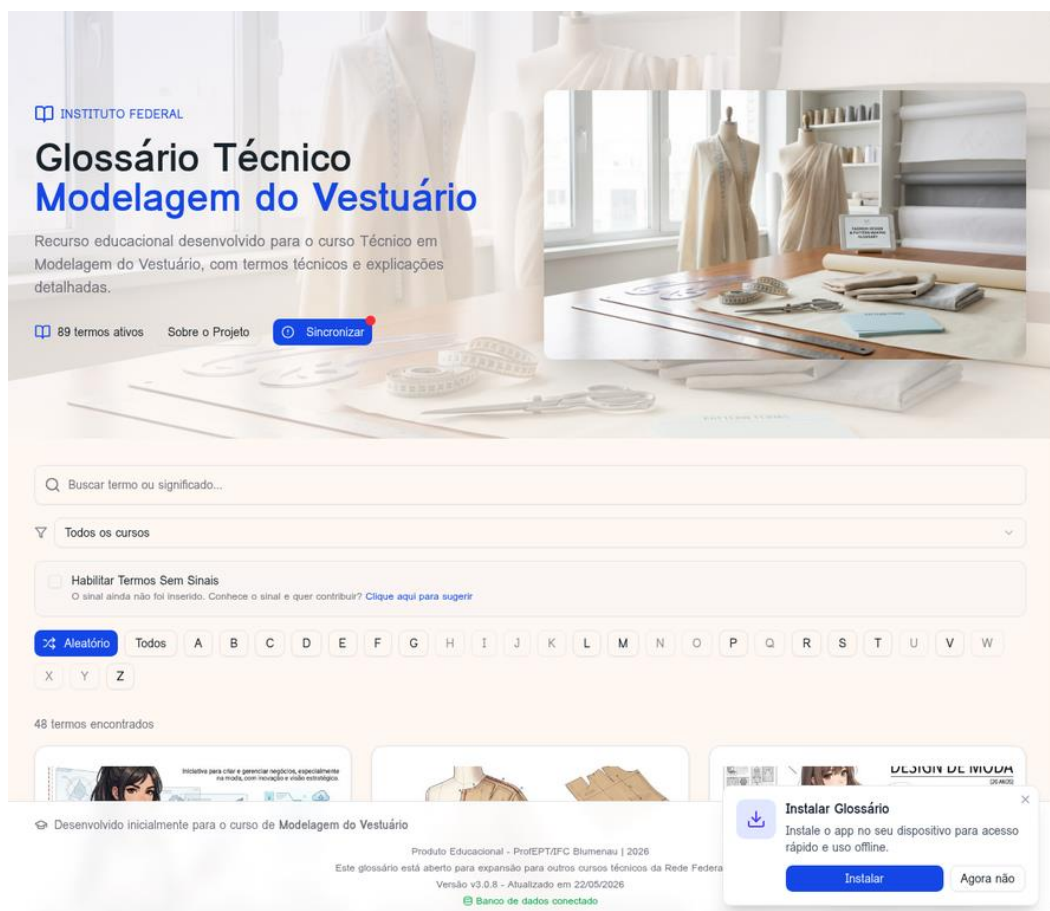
INSTITUTO FEDERAL

Glossário Técnico
Modelagem do Vestuário

Recurso educacional desenvolvido para o curso Técnico em Modelagem do Vestuário, com termos técnicos e explicações detalhadas.

89 termos ativos Sobre o Projeto Sincronizar

Buscar termo ou significado...

Todos os cursos

Habilitar Termos Sem Sinais
O sinal ainda não foi inserido. Conhece o sinal e quer contribuir? Clique aqui para sugerir

Aleatório Todos A B C D E F G H I J K L M N O P Q R S T U V W X Y Z

48 termos encontrados

Iniciativa para criar e gerenciar negócios, especialmente na moda, com inovação e visão estratégica.

DESIGN DE MODA

Desenvolvido inicialmente para o curso de Modelagem do Vestuário

Produto Educacional - ProfEPT/IFC Blumenau | 2026
Este glossário está aberto para expansão para outros cursos técnicos da Rede Federa
Versão v3.0.8 - Atualizado em 22/05/2026
Banco de dados conectado

Instalar Glossário
Instale o app no seu dispositivo para acesso rápido e uso offline.
Instalar Agora não